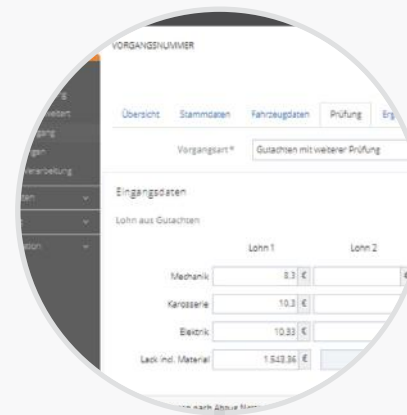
VORGANGSNUMMER

Übersicht Stammdaten Fahrzeugdaten Prüfung Erg

Vorgangsart* Gutachten mit weiterer Prüfung

Eingangsdaten

Lohn aus Gutachten

| | Lohn 1 | Lohn 2 |
|---|---|---|
| Mechanik | 8.3 € | € |
| Karosserie | 10.3 € | |
| Elektrik | 10.33 € | |
| Lack incl. Material | 1.543,36 € | |

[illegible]

weitert

gang

gen

Verarbeitung

aten

ation